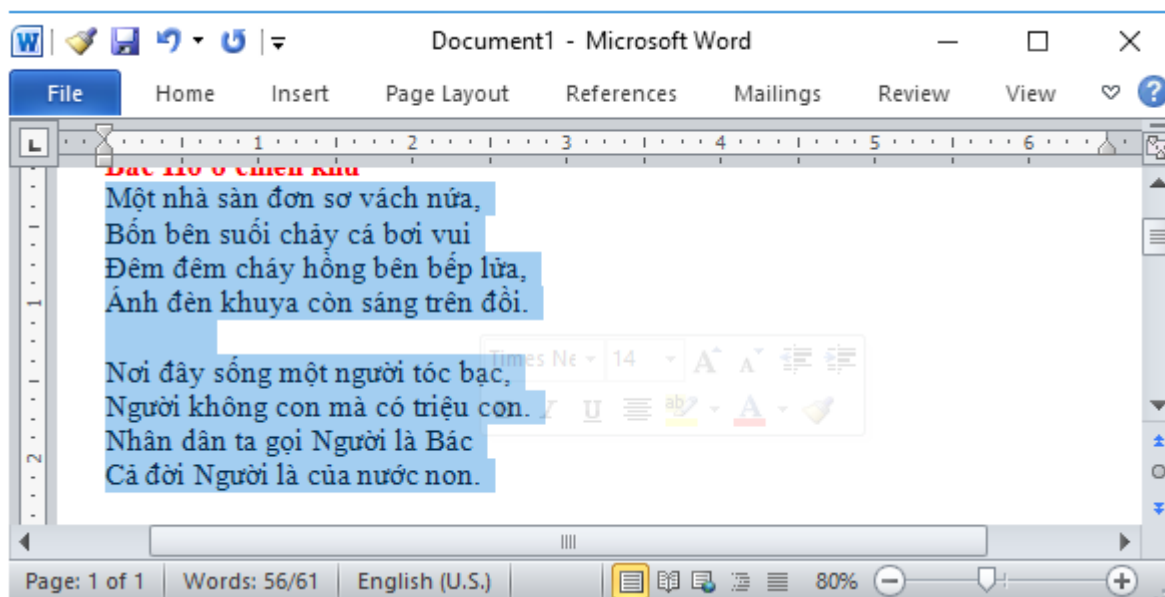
Document1 - Microsoft Word

File Home Insert Page Layout References Mailings Review View

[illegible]

Một nhà sàn đơn sơ vách nứa,
Bốn bên suối chảy cá bơi vui
Đêm đêm cháy hồng bên bếp lửa,
Ánh đèn khuya còn sáng trên đồi.

Nơi đây sống một người tóc bạc,
Người không con mà có triệu con.
Nhân dân ta gọi Người là Bác
Cả đời Người là của nước non.

Times Ne 14

Page: 1 of 1 Words: 56/61 English (U.S.) 80%